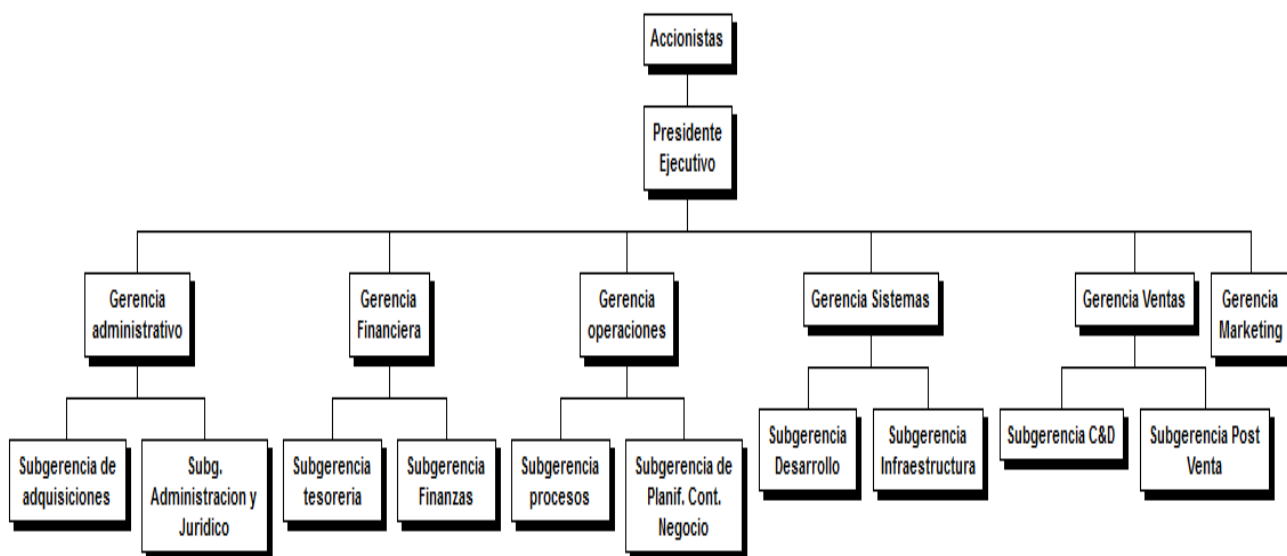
Accionistas

Presidente Ejecutivo

Gerencia administrativo

Subgerencia de adquisiciones

Subg. Administracion y Juridico

Gerencia Financiera

Subgerencia tesoreria

Subgerencia Finanzas

Gerencia operaciones

Subgerencia procesos

Subgerencia de Planif. Cont. Negocio

Gerencia Sistemas

Subgerencia Desarrollo

Subgerencia Infraestructura

Gerencia Ventas

Subgerencia C&D

Subgerencia Post Venta

Gerencia Marketing